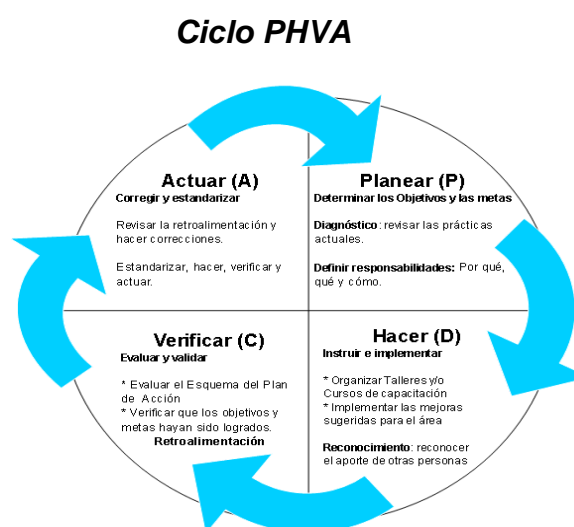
Ciclo PHVA

Actuar (A)
Corregir y estandarizar

Revisar la retroalimentación y hacer correcciones.

Estandarizar, hacer, verificar y actuar.

Planear (P)
Determinar los Objetivos y las metas

Diagnóstico: revisar las prácticas actuales.

Definir responsabilidades: Por qué, qué y cómo.

Verificar (C)
Evaluar y validar

* Evaluar el Esquema del Plan de Acción
* Verificar que los objetivos y metas hayan sido logrados.
Retroalimentación

Hacer (D)
Instruir e implementar

* Organizar Talleres y/o Cursos de capacitación
* Implementar las mejoras sugeridas para el área

Reconocimiento: reconocer el aporte de otras personas